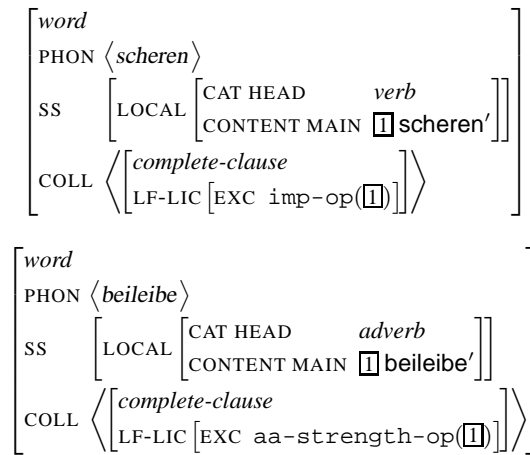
$\begin{bmatrix} \textit{word} \\ \text{PHON} \ \langle \textit{scheren} \rangle \\ \text{SS} \ \begin{bmatrix} \text{LOCAL} \begin{bmatrix} \text{CAT HEAD} & \textit{verb} \\ \text{CONTENT MAIN} & \boxed{1} \ \text{scheren}' \end{bmatrix} \end{bmatrix} \\ \text{COLL} \ \left\langle \begin{bmatrix} \textit{complete-clause} \\ \text{LF-LIC} \begin{bmatrix} \text{EXC} \ \texttt{imp-op}(\boxed{1}) \end{bmatrix} \end{bmatrix} \right\rangle \end{bmatrix}$

$\begin{bmatrix} \textit{word} \\ \text{PHON} \ \langle \textit{beileibe} \rangle \\ \text{SS} \ \begin{bmatrix} \text{LOCAL} \begin{bmatrix} \text{CAT HEAD} & \textit{adverb} \\ \text{CONTENT MAIN} & \boxed{1} \ \text{beileibe}' \end{bmatrix} \end{bmatrix} \\ \text{COLL} \ \left\langle \begin{bmatrix} \textit{complete-clause} \\ \text{LF-LIC} \begin{bmatrix} \text{EXC} \ \texttt{aa-strength-op}(\boxed{1}) \end{bmatrix} \end{bmatrix} \right\rangle \end{bmatrix}$